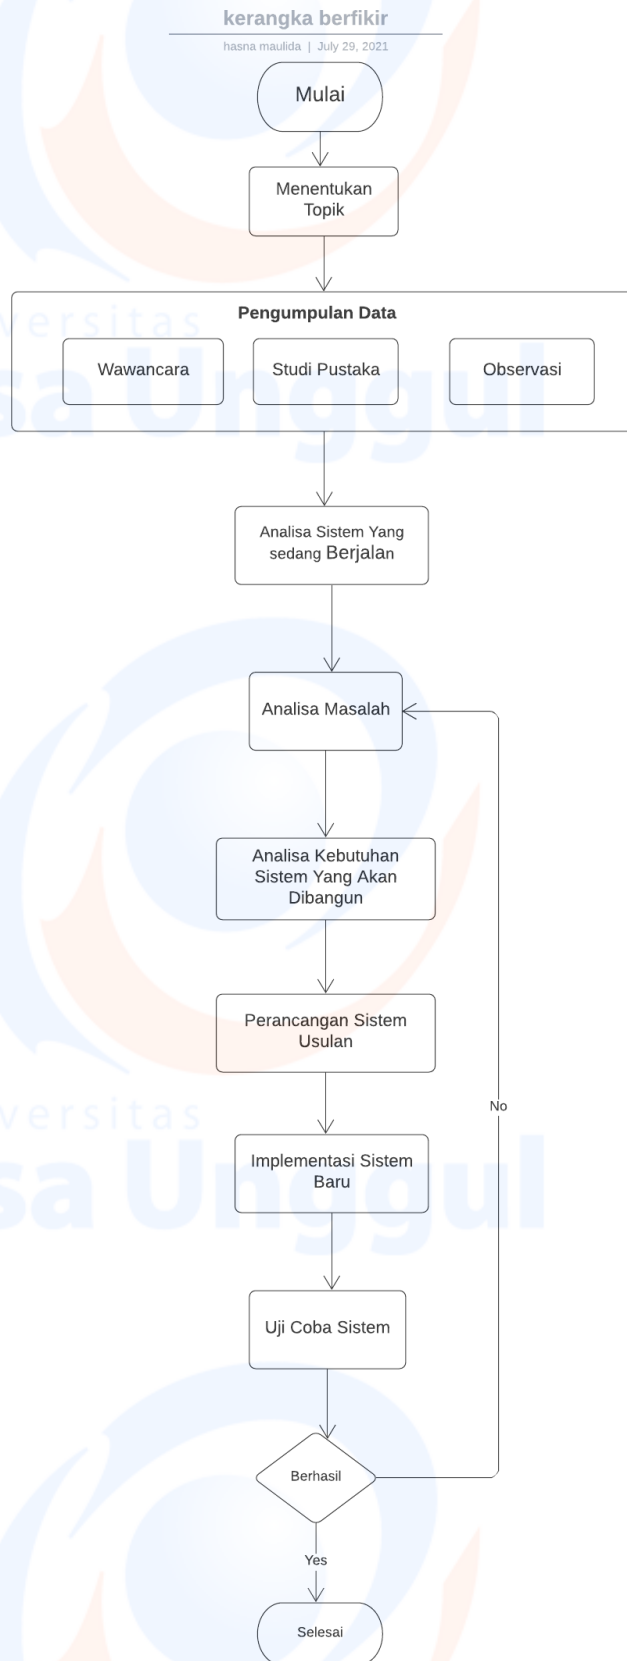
kerangka berfikir

hasna maulida | July 29, 2021

Mulai

Menentukan Topik

Pengumpulan Data

Wawancara

Studi Pustaka

Observasi

Analisa Sistem Yang sedang Berjalan

Analisa Masalah

Analisa Kebutuhan Sistem Yang Akan Dibangun

Perancangan Sistem Usulan

Implementasi Sistem Baru

Uji Coba Sistem

Berhasil

No

Yes

Selesai

versitas
sa Unggul

versitas
sa Unggul